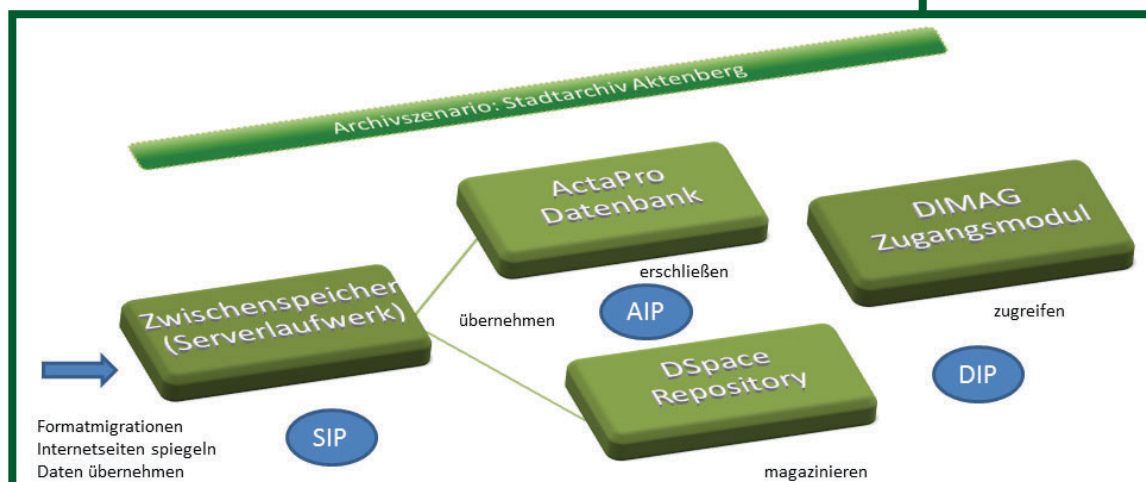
Archivszenario: Stadtarchiv Aktenberg

ActaPro Datenbank

DIMAG Zugangsmodul

erschließen

Zwischenspeicher (Serverlaufwerk)

übernehmen

AIP

zugreifen

DSpace Repository

DIP

Formatmigrationen
Internetseiten spiegeln
Daten übernehmen

SIP

magazinieren